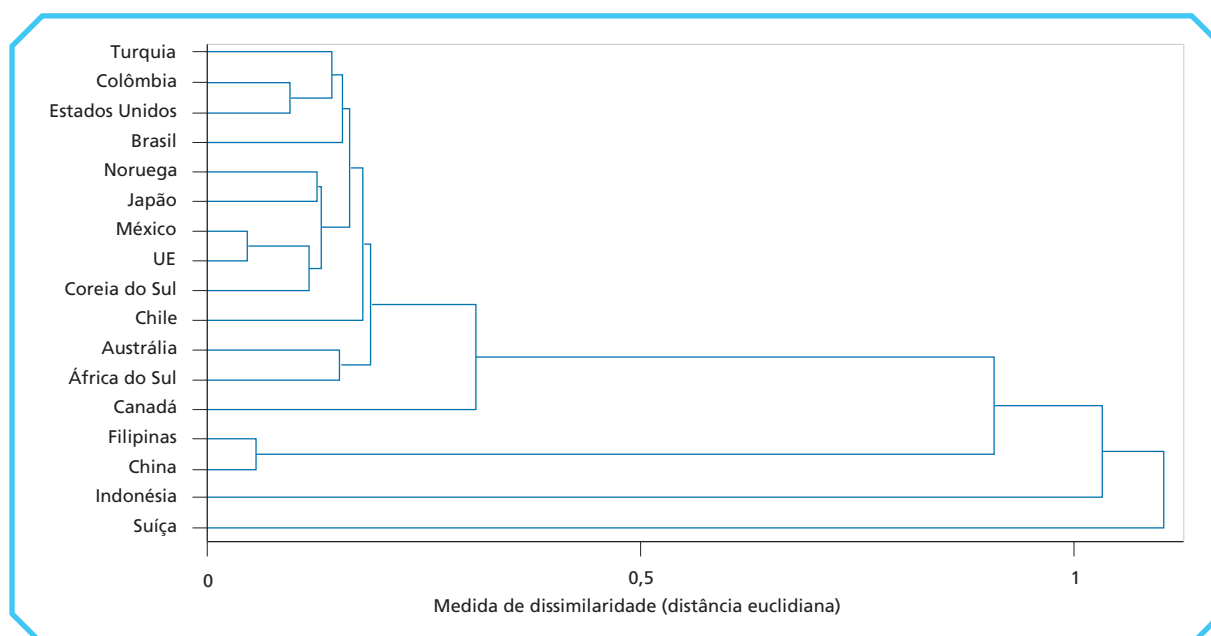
Turquia
Colômbia
Estados Unidos
Brasil
Noruega
Japão
México
UE
Coreia do Sul
Chile
Austrália
África do Sul
Canadá
Filipinas
China
Indonésia
Suíça

0
0,5
1
Medida de dissimilaridade (distância euclidiana)